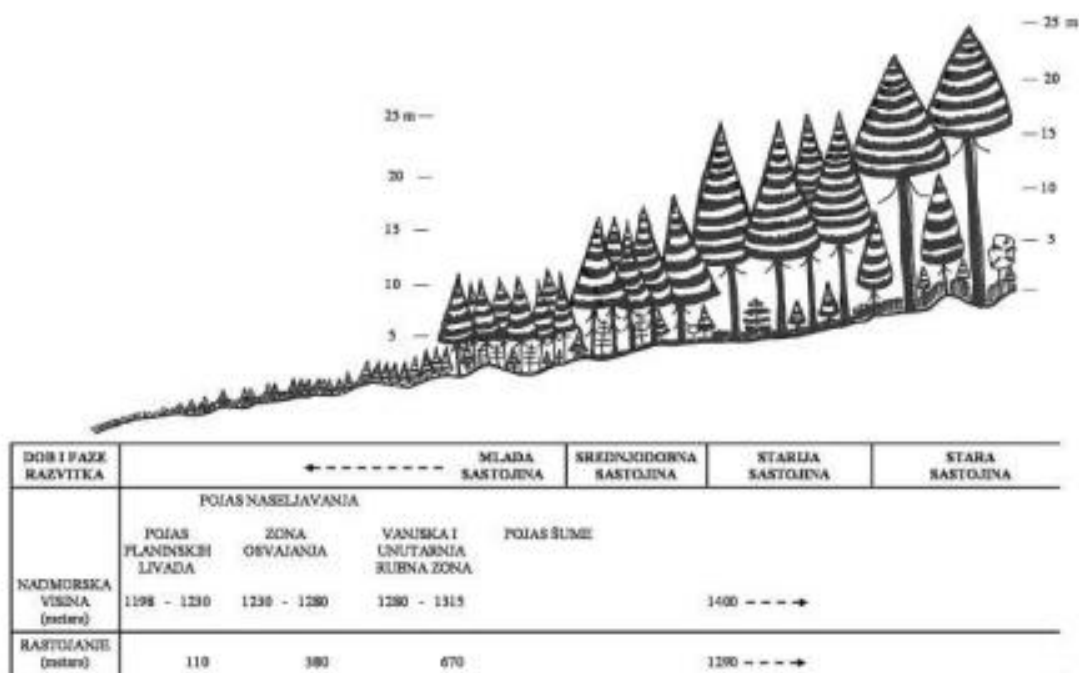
25 m —
20 —
15 —
10 —
5 —

— 25 m
— 20
— 15
— 10
— 5
—

| DOB I FAZE RAZVITKA | ← - - - - - - - MLADA SASTOJINA | SREDNJODOBNA SASTOJINA | STARIJA SASTOJINA | STARA SASTOJINA |
|---|---|---|---|---|
| NADMORSKA VISINA (metara) | POJAS NASELJAVANJA<br>POJAS PLANINSKIH LIVADA 1198 - 1230<br>ZONA OSVAJANJA 1230 - 1280<br>VANJSKA I UNUTARNJA RUBNA ZONA 1280 - 1315<br>POJAS ŠUME | | 1400 - - - → | |
| RASTOJANJE (metara) | 110 &nbsp; 380 &nbsp; 670 | | 1290 - - - → | |